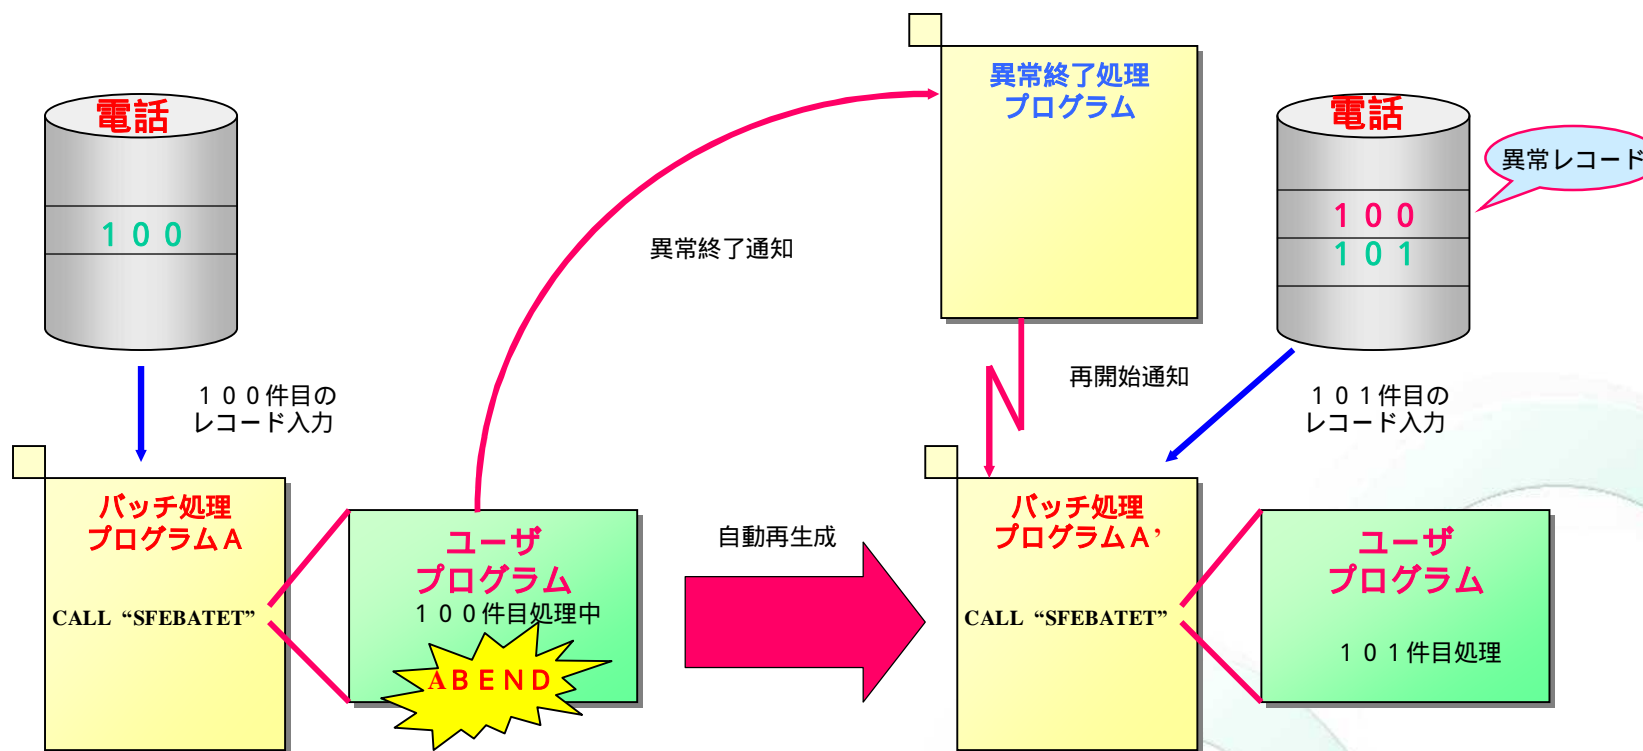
電話

１００

１００件目の
レコード入力

バッチ処理
プログラムＡ

CALL “SFEBATET”

ユーザ
プログラム
１００件目処理中

ABEND

異常終了通知

異常終了処理
プログラム

自動再生成

再開始通知

電話

異常レコード

１００
１０１

１０１件目の
レコード入力

バッチ処理
プログラムＡ’

CALL “SFEBATET”

ユーザ
プログラム

１０１件目処理